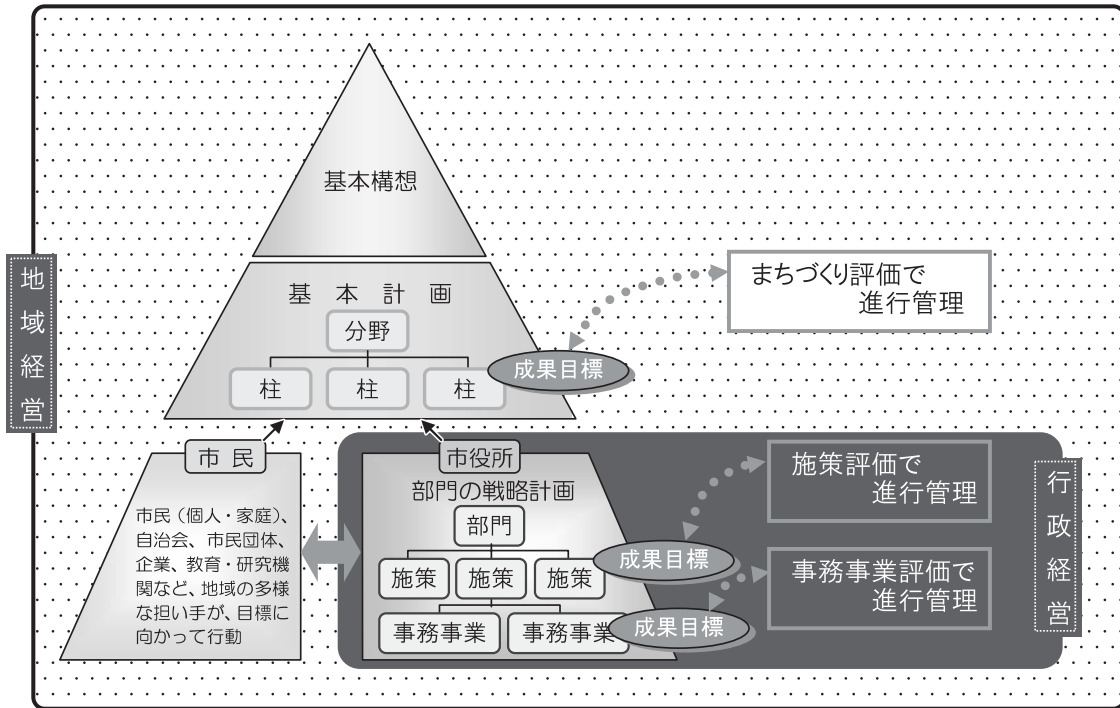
地域経営

基本構想

基本計画

分野

柱　柱　柱

成果目標

まちづくり評価で
進行管理

市民

市民（個人・家庭）、自治会、市民団体、企業、教育・研究機関など、地域の多様な担い手が、目標に向かって行動

市役所

部門の戦略計画

部門

施策　施策　施策

成果目標

事務事業　事務事業

成果目標

施策評価で
進行管理

事務事業評価で
進行管理

行政経営